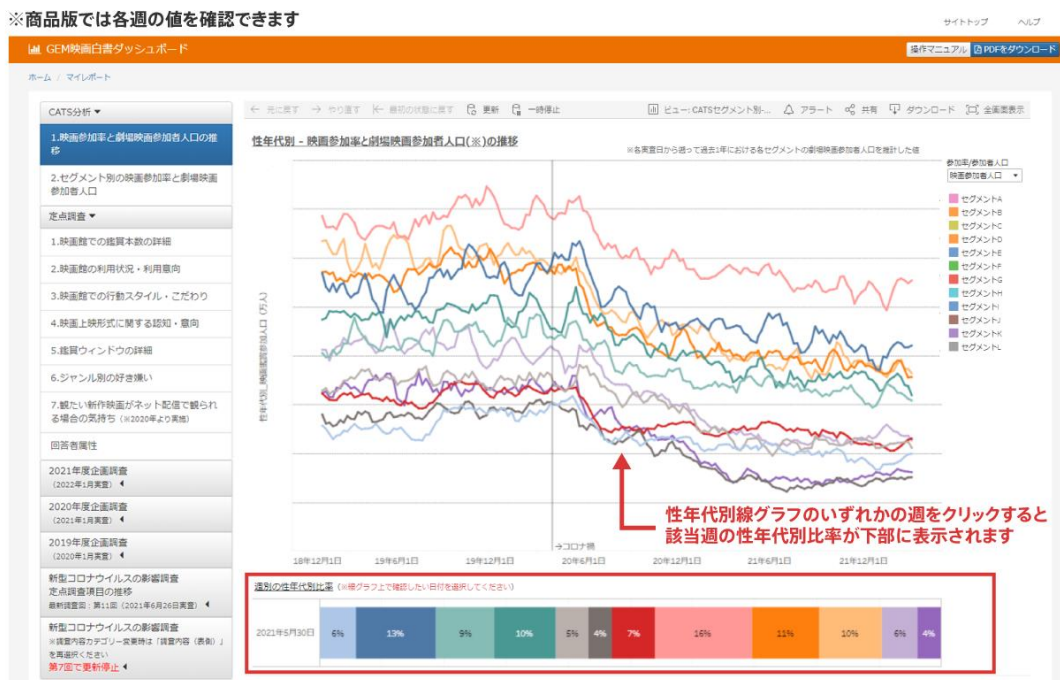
※商品版では各週の値を確認できます

サイトトップ　ヘルプ

GEM映画白書ダッシュボード

操作マニュアル　PDFをダウンロード

ホーム / マイレポート

CATS分析 ▼

1.映画参加率と劇場映画参加者人口の推移

2.セグメント別の映画参加率と劇場映画参加者人口

定点調査 ▼

1.映画館での鑑賞本数の詳細

2.映画館の利用状況・利用意向

3.映画館での行動スタイル・こだわり

4.映画上映形式に関する認知・意向

5.鑑賞ウィンドウの詳細

6.ジャンル別の好き嫌い

7.観たい新作映画がネット配信で観られる場合の気持ち（※2020年より実施）

回答者属性

2021年度企画調査（2022年1月実査）

2020年度企画調査（2021年1月実査）

2019年度企画調査（2020年1月実査）

新型コロナウイルスの影響調査 定点調査項目の推移 最新調査回：第11回（2021年6月26日実査）

新型コロナウイルスの影響調査 ※調査内容カテゴリー変更時は「調査内容（表側）」を再選択ください 第7回で更新停止

元に戻す　やり直す　最初の状態に戻す　更新　一時停止　ビュー: CATSセグメント別...　アラート　共有　ダウンロード　全画面表示

性年代別 - 映画参加率と劇場映画参加者人口(※)の推移

※各実査日から遡って過去1年における各セグメントの劇場映画参加者人口を推計した値

参加率/参加者人口
映画参加者人口

セグメントA
セグメントB
セグメントC
セグメントD
セグメントE
セグメントF
セグメントG
セグメントH
セグメントI
セグメントJ
セグメントK
セグメントL

性年代別_映画参加者人口（万人）

→コロナ禍

18年12月1日　19年6月1日　19年12月1日　20年6月1日　20年12月1日　21年6月1日　21年12月1日

性年代別線グラフのいずれかの週をクリックすると該当週の性年代別比率が下部に表示されます

週別の性年代別比率（※線グラフ上で確認したい日付を選択してください）

| 2021年5月30日 | 6% | 13% | 9% | 10% | 5% | 4% | 7% | 16% | 11% | 10% | 6% | 4% |
|---|---|---|---|---|---|---|---|---|---|---|---|---|